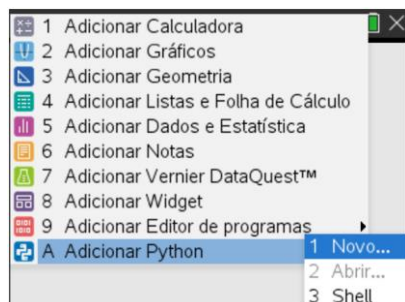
1 Adicionar Calculadora
2 Adicionar Gráficos
3 Adicionar Geometria
4 Adicionar Listas e Folha de Cálculo
5 Adicionar Dados e Estatística
6 Adicionar Notas
7 Adicionar Vernier DataQuest™
8 Adicionar Widget
9 Adicionar Editor de programas
A Adicionar Python

1 Novo...
2 Abrir...
3 Shell